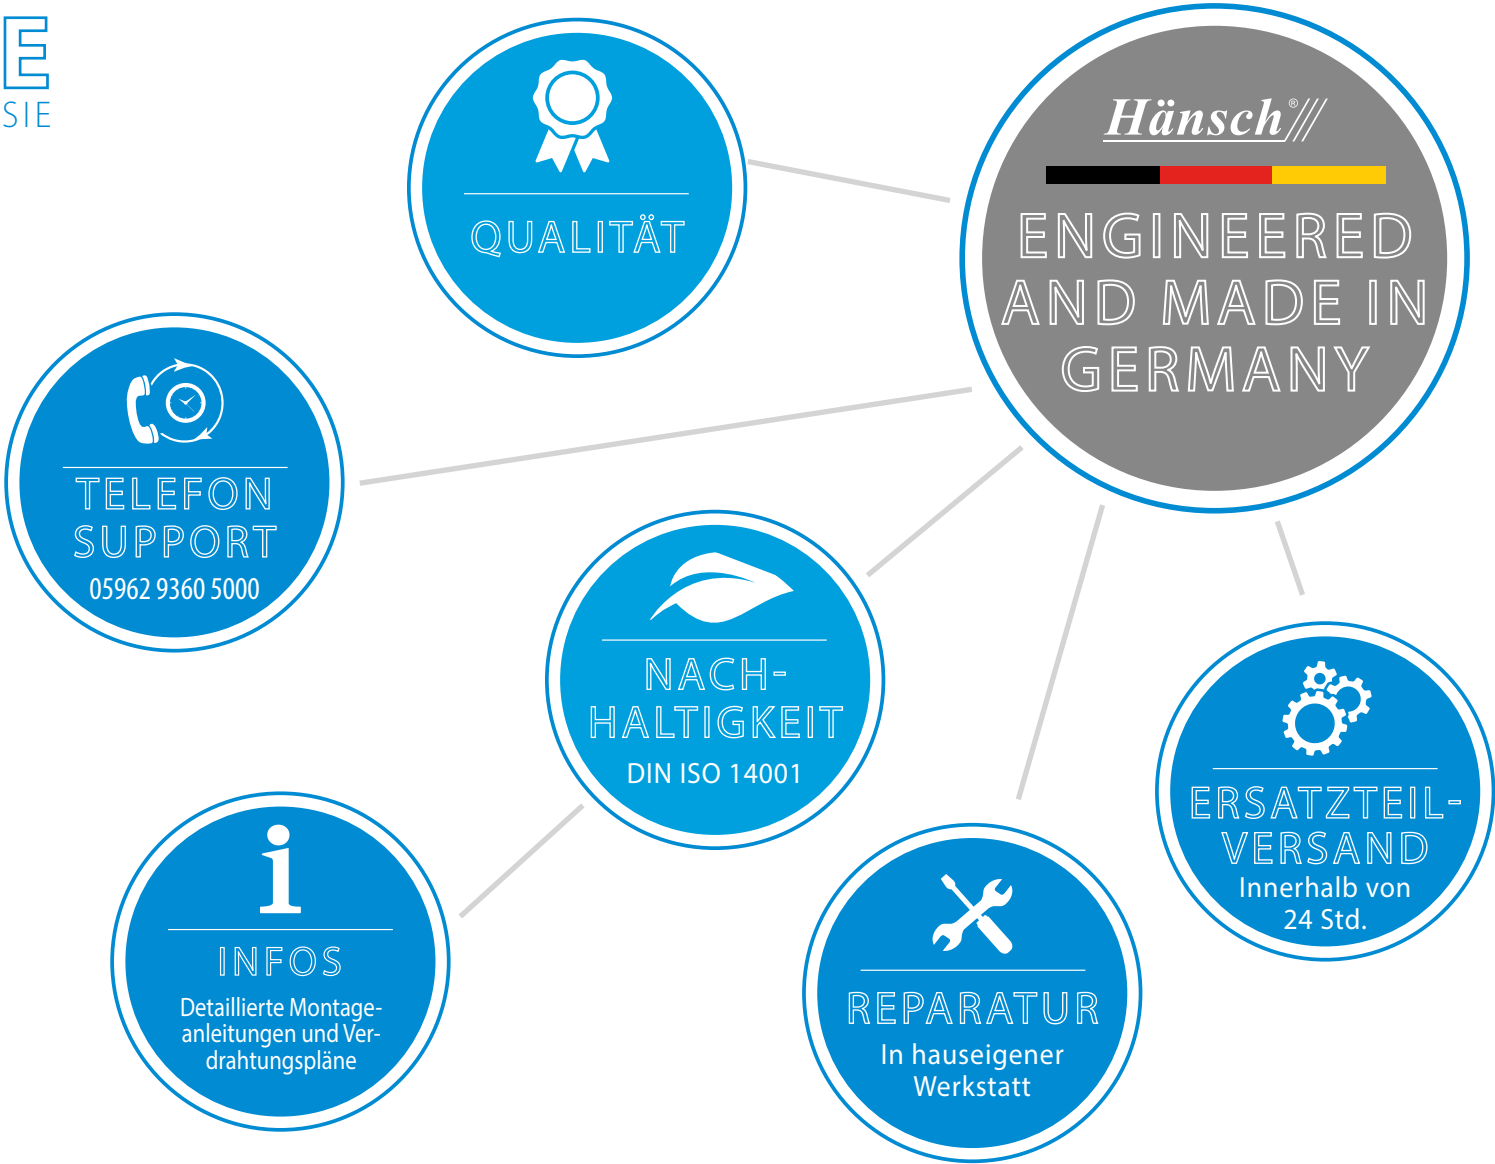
E
SIE

QUALITÄT

Hänsch®

ENGINEERED AND MADE IN GERMANY

TELEFON SUPPORT
05962 9360 5000

NACH-HALTIGKEIT
DIN ISO 14001

ERSATZTEIL-VERSAND
Innerhalb von 24 Std.

INFOS
Detaillierte Montageanleitungen und Verdrahtungspläne

REPARATUR
In hauseigener Werkstatt